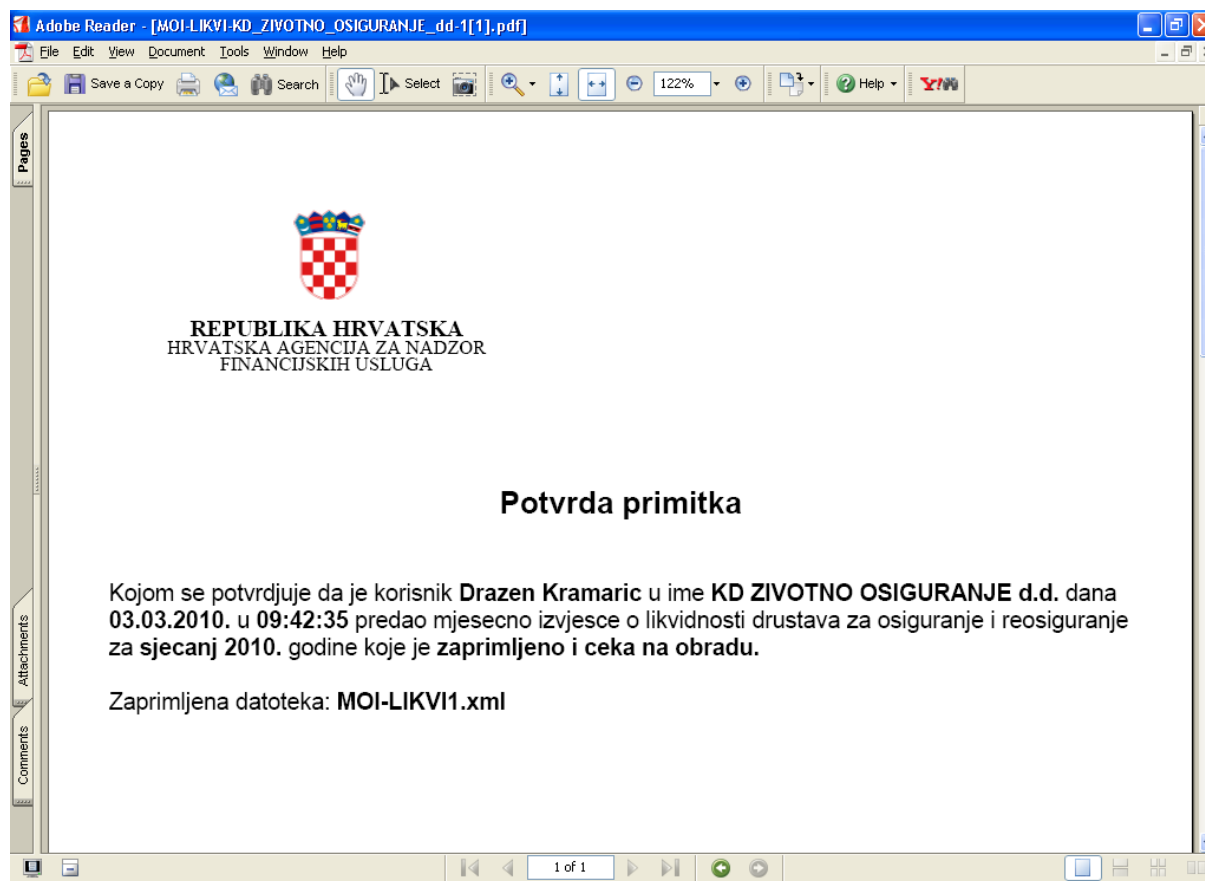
Adobe Reader - [MOI-LIKVI-KD_ZIVOTNO_OSIGURANJE_dd-1[1].pdf]

File Edit View Document Tools Window Help

Save a Copy Search Select 122% Help

Pages

Attachments

Comments

REPUBLIKA HRVATSKA
HRVATSKA AGENCIJA ZA NADZOR
FINANCIJSKIH USLUGA

Potvrda primitka

Kojom se potvrdjuje da je korisnik **Drazen Kramaric** u ime **KD ZIVOTNO OSIGURANJE d.d.** dana **03.03.2010.** u **09:42:35** predao mjesecno izvjesce o likvidnosti drustava za osiguranje i reosiguranje za **sjecanj 2010.** godine koje je **zaprimljeno i ceka na obradu.**

Zaprimljena datoteka: **MOI-LIKVI1.xml**

1 of 1